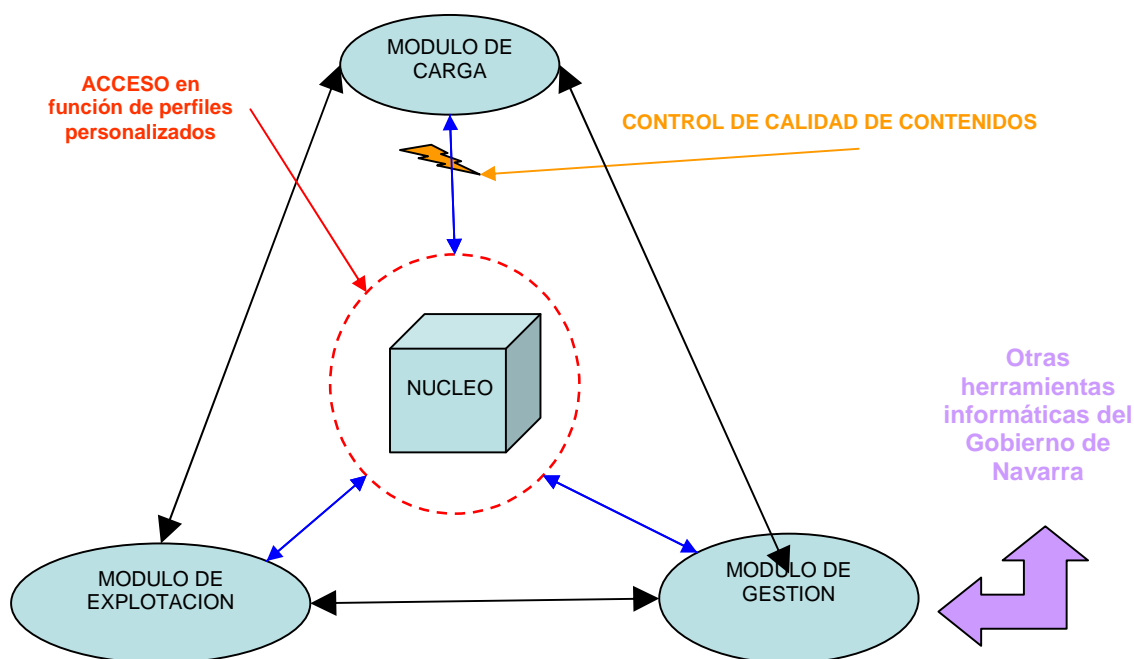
MODULO DE CARGA

ACCESO en función de perfiles personalizados

CONTROL DE CALIDAD DE CONTENIDOS

NUCLEO

Otras herramientas informáticas del Gobierno de Navarra

MODULO DE EXPLOTACION

MODULO DE GESTION